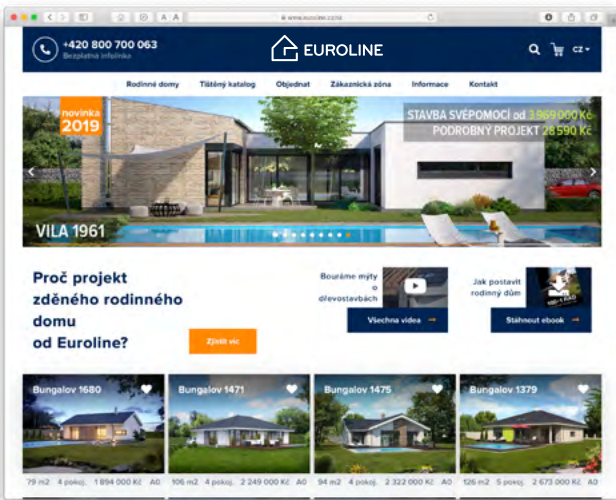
A A

www.euroline.cz

+420 800 700 063
Bezplatná infolinka

EUROLINE

CZ

Rodinné domy Tištěný katalog Objednat Zákaznická zóna Informace Kontakt

novinka 2019

STAVBA SVÉPOMOCÍ od 3 969 000 Kč
PODROBNÝ PROJEKT 28 590 Kč

VILA 1961

Proč projekt zděného rodinného domu od Euroline?

Zjistit víc

Bouráme mýty o dřevostavbách

Všechna videa

Jak postavit rodinný dům

Stáhnout ebook

Bungalov 1680
79 m2 4 pokoj. 1 894 000 Kč A0

Bungalov 1471
106 m2 4 pokoj. 2 249 000 Kč A0

Bungalov 1475
94 m2 4 pokoj. 2 322 000 Kč A0

Bungalov 1379
126 m2 5 pokoj. 2 673 000 Kč A0